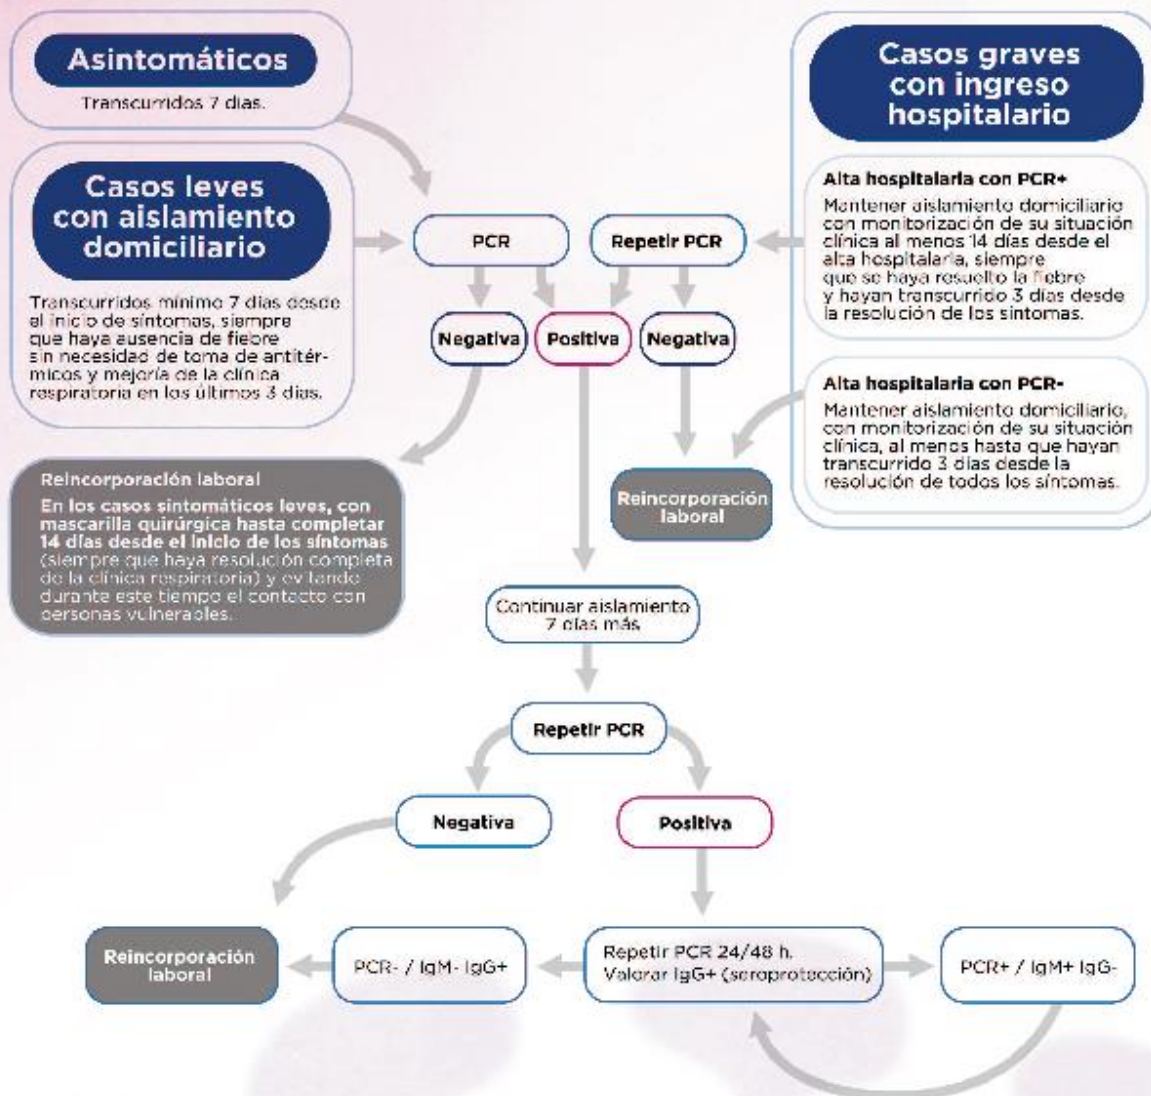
Asintomáticos

Transcurridos 7 días.

Casos leves con aislamiento domiciliario

Transcurridos mínimo 7 días desde el inicio de síntomas, siempre que haya ausencia de fiebre sin necesidad de toma de antitérmicos y mejoría de la clínica respiratoria en los últimos 3 días.

Casos graves con ingreso hospitalario

Alta hospitalaria con PCR+

Mantener aislamiento domiciliario con monitorización de su situación clínica al menos 14 días desde el alta hospitalaria, siempre que se haya resuelto la fiebre y hayan transcurrido 3 días desde la resolución de los síntomas.

Alta hospitalaria con PCR-

Mantener aislamiento domiciliario, con monitorización de su situación clínica, al menos hasta que hayan transcurrido 3 días desde la resolución de todos los síntomas.

PCR

Repetir PCR

Negativa

Positiva

Negativa

Reincorporación laboral

En los casos sintomáticos leves, con mascarilla quirúrgica hasta completar 14 días desde el inicio de los síntomas (siempre que haya resolución completa de la clínica respiratoria) y evitando durante este tiempo el contacto con personas vulnerables.

Reincorporación laboral

Continuar aislamiento 7 días más

Repetir PCR

Negativa

Positiva

Reincorporación laboral

PCR- / IgM- IgG+

Repetir PCR 24/48 h. Valorar IgG+ (seroprotección)

PCR+ / IgM+ IgG-